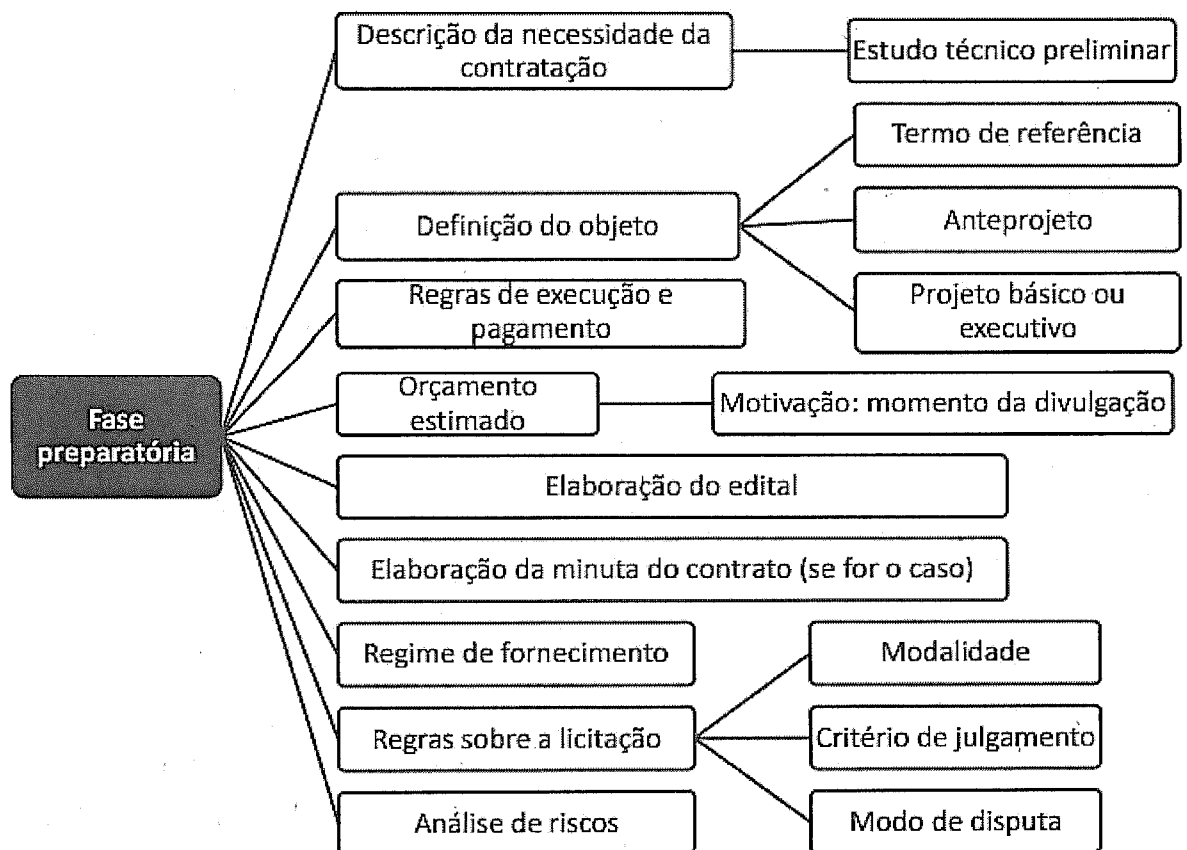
Fase preparatória

Descrição da necessidade da contratação

Estudo técnico preliminar

Definição do objeto

Termo de referência

Anteprojeto

Projeto básico ou executivo

Regras de execução e pagamento

Orçamento estimado

Motivação: momento da divulgação

Elaboração do edital

Elaboração da minuta do contrato (se for o caso)

Regime de fornecimento

Regras sobre a licitação

Modalidade

Critério de julgamento

Modo de disputa

Análise de riscos